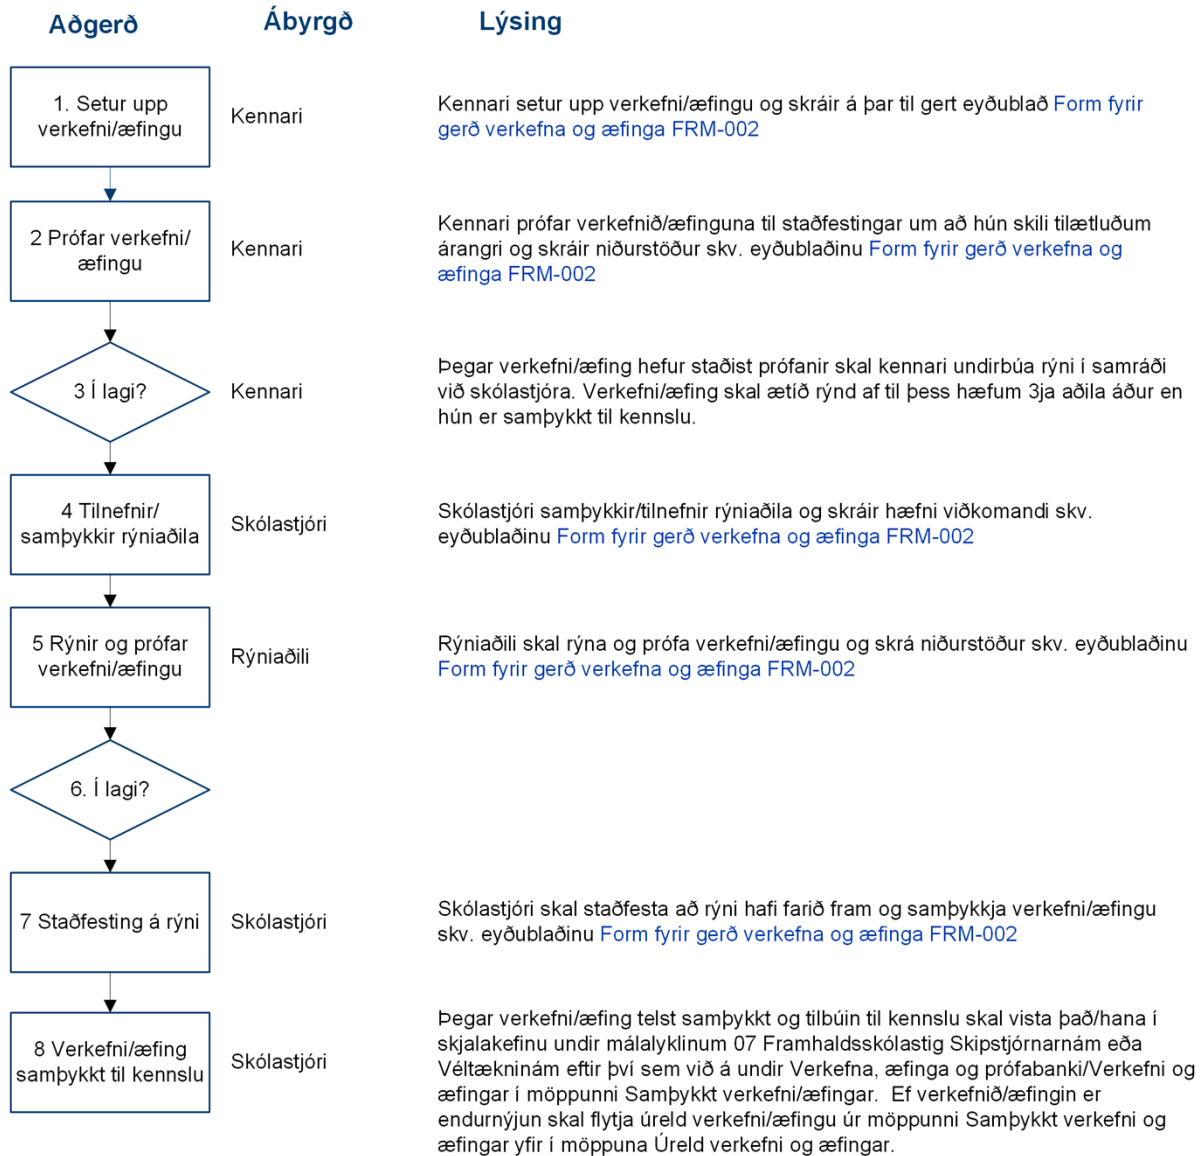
Aðgerð

Ábyrgð

Lýsing

1. Setur upp verkefni/æfingu

Kennari

Kennari setur upp verkefni/æfingu og skráir á þar til gert eyðublað Form fyrir gerð verkefna og æfinga FRM-002

2 Prófar verkefni/ æfingu

Kennari

Kennari prófar verkefnið/æfinguna til staðfestingar um að hún skili tilætluðum árangri og skráir niðurstöður skv. eyðublaðinu Form fyrir gerð verkefna og æfinga FRM-002

3 Í lagi?

Kennari

Þegar verkefni/æfing hefur staðist prófanir skal kennari undirbúa rýni í samráði við skólastjóra. Verkefni/æfing skal ætíð rýnd af til þess hæfum 3ja aðila áður en hún er samþykkt til kennslu.

4 Tilnefnir/ samþykkir rýniaðila

Skólastjóri

Skólastjóri samþykkir/tilnefnir rýniaðila og skráir hæfni viðkomandi skv. eyðublaðinu Form fyrir gerð verkefna og æfinga FRM-002

5 Rýnir og prófar verkefni/æfingu

Rýniaðili

Rýniaðili skal rýna og prófa verkefni/æfingu og skrá niðurstöður skv. eyðublaðinu Form fyrir gerð verkefna og æfinga FRM-002

6. Í lagi?

7 Staðfesting á rýni

Skólastjóri

Skólastjóri skal staðfesta að rýni hafi farið fram og samþykkja verkefni/æfingu skv. eyðublaðinu Form fyrir gerð verkefna og æfinga FRM-002

8 Verkefni/æfing samþykkt til kennslu

Skólastjóri

Þegar verkefni/æfing telst samþykkt og tilbúin til kennslu skal vista það/hana í skjalakefinu undir málalyklinum 07 Framhaldsskólastig Skipstjórnarnám eða Véltækninám eftir því sem við á undir Verkefna, æfinga og prófabanki/Verkefni og æfingar í möppunni Samþykkt verkefni/æfingar. Ef verkefnið/æfingin er endurnýjun skal flytja úreld verkefni/æfingu úr möppunni Samþykkt verkefni og æfingar yfir í möppuna Úreld verkefni og æfingar.